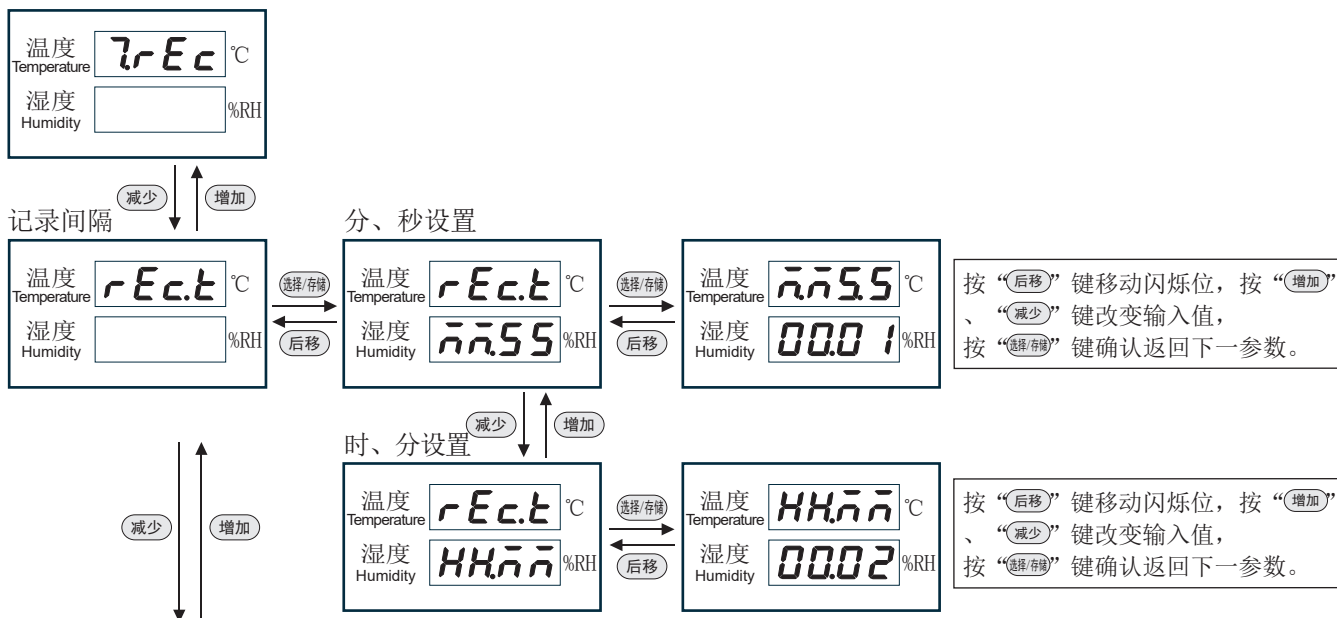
温度 Temperature 7.rEc ℃
湿度 Humidity %RH

减少 增加

记录间隔

温度 Temperature rEc.t ℃
湿度 Humidity %RH

选择/存储 后移

分、秒设置

温度 Temperature rEc.t ℃
湿度 Humidity $\bar{n}\bar{n}$.55 %RH

选择/存储 后移

温度 Temperature $\bar{n}\bar{n}$.55 ℃
湿度 Humidity 00.01 %RH

按“后移”键移动闪烁位，按“增加”、“减少”键改变输入值，
按“选择/存储”键确认返回下一参数。

减少 增加

时、分设置

减少 增加

温度 Temperature rEc.t ℃
湿度 Humidity HH.$\bar{n}\bar{n}$ %RH

选择/存储 后移

温度 Temperature HH.$\bar{n}\bar{n}$ ℃
湿度 Humidity 00.02 %RH

按“后移”键移动闪烁位，按“增加”、“减少”键改变输入值，
按“选择/存储”键确认返回下一参数。